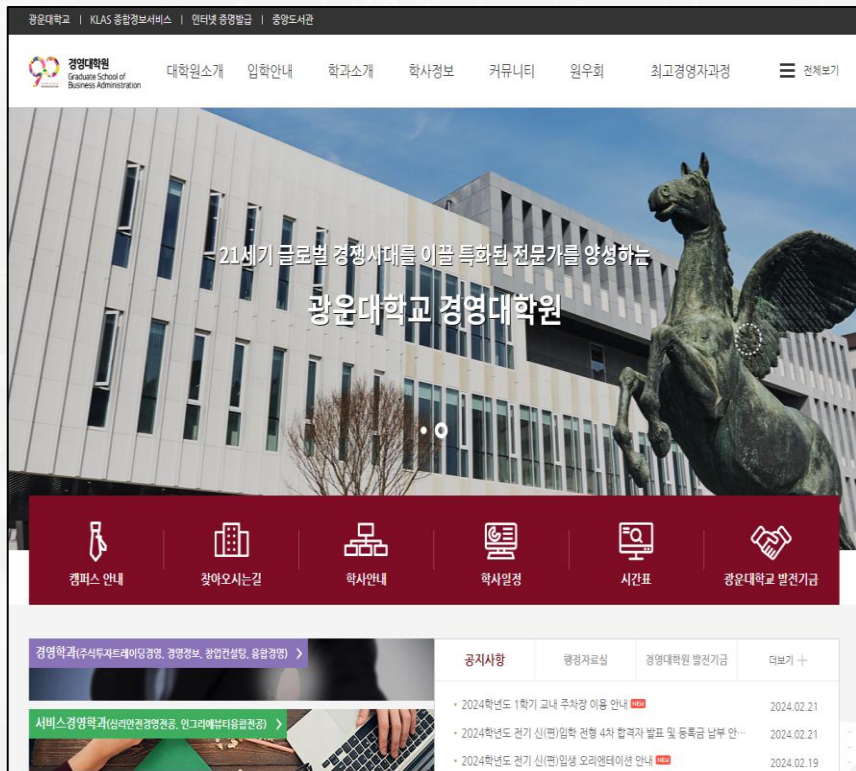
광운대학교 | KLAS 종합정보서비스 | 인터넷 증명발급 | 중앙도서관

경영대학원
Graduate School of
Business Administration

대학원소개 입학안내 학과소개 학사정보 커뮤니티 원우회 최고경영자과정 전체보기

21세기 글로벌 경쟁시대를 이끌 특화된 전문가를 양성하는

광운대학교 경영대학원

캠퍼스 안내 찾아오시는길 학사안내 학사일정 시간표 광운대학교 발전기금

경영학과(주식투자트레이딩경영, 경영정보, 창업컨설팅, 융합경영) >

서비스경영학과(심리안전경영전공, 인그리에뷰티융합전공) >

공지사항 행정자료실 경영대학원 발전기금 더보기 +

• 2024학년도 1학기 교내 주차장 이용 안내 NEW 2024.02.21
• 2024학년도 전기 신(편)입학 전형 4차 합격자 발표 및 등록금 납부 안··· 2024.02.21
• 2024학년도 전기 신(편)입생 오리엔테이션 안내 NEW 2024.02.19